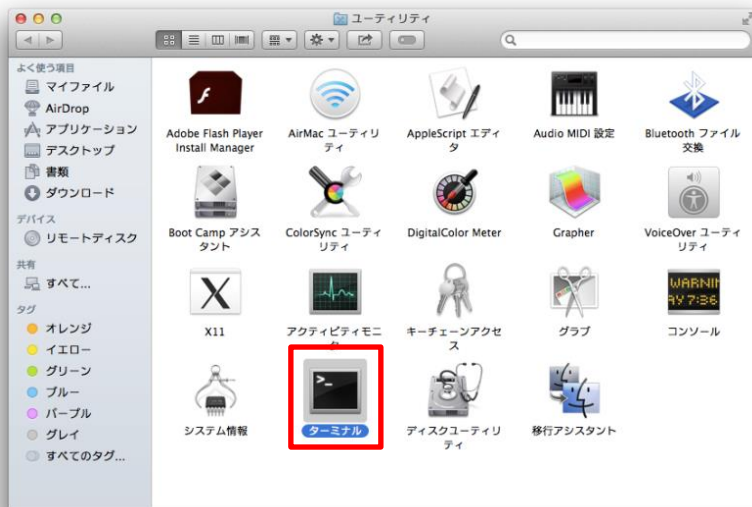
ユーティリティ

よく使う項目
マイファイル
AirDrop
アプリケーション
デスクトップ
書類
ダウンロード

デバイス
リモートディスク

共有
すべて...

タグ
オレンジ
イエロー
グリーン
ブルー
パープル
グレイ
すべてのタグ...

Adobe Flash Player Install Manager
AirMac ユーティリティ
AppleScript エディタ
Audio MIDI 設定
Bluetooth ファイル交換
Boot Camp アシスタント
ColorSync ユーティリティ
DigitalColor Meter
Grapher
VoiceOver ユーティリティ
X11
アクティビティモニタ
キーチェーンアクセス
グラブ
コンソール
システム情報
ターミナル
ディスクユーティリティ
移行アシスタント

WARNIN
AY 7:36